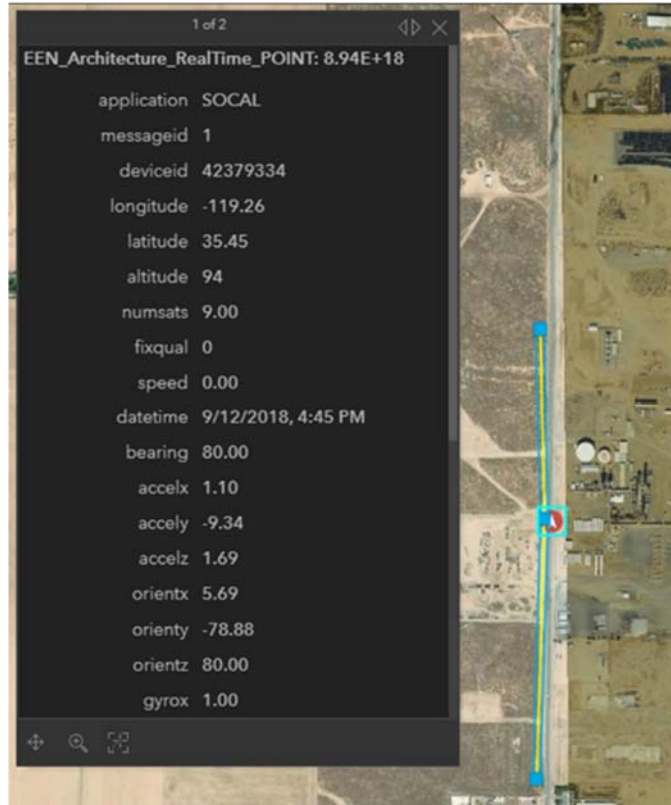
1 of 2

EEN_Architecture_RealTime_POINT: 8.94E+18

| | |
|---|---|
| application | SOCAL |
| messageid | 1 |
| deviceid | 42379334 |
| longitude | -119.26 |
| latitude | 35.45 |
| altitude | 94 |
| numsats | 9.00 |
| fixqual | 0 |
| speed | 0.00 |
| datetime | 9/12/2018, 4:45 PM |
| bearing | 80.00 |
| accelx | 1.10 |
| accely | -9.34 |
| accelz | 1.69 |
| orientx | 5.69 |
| orienty | -78.88 |
| orientz | 80.00 |
| gyrox | 1.00 |